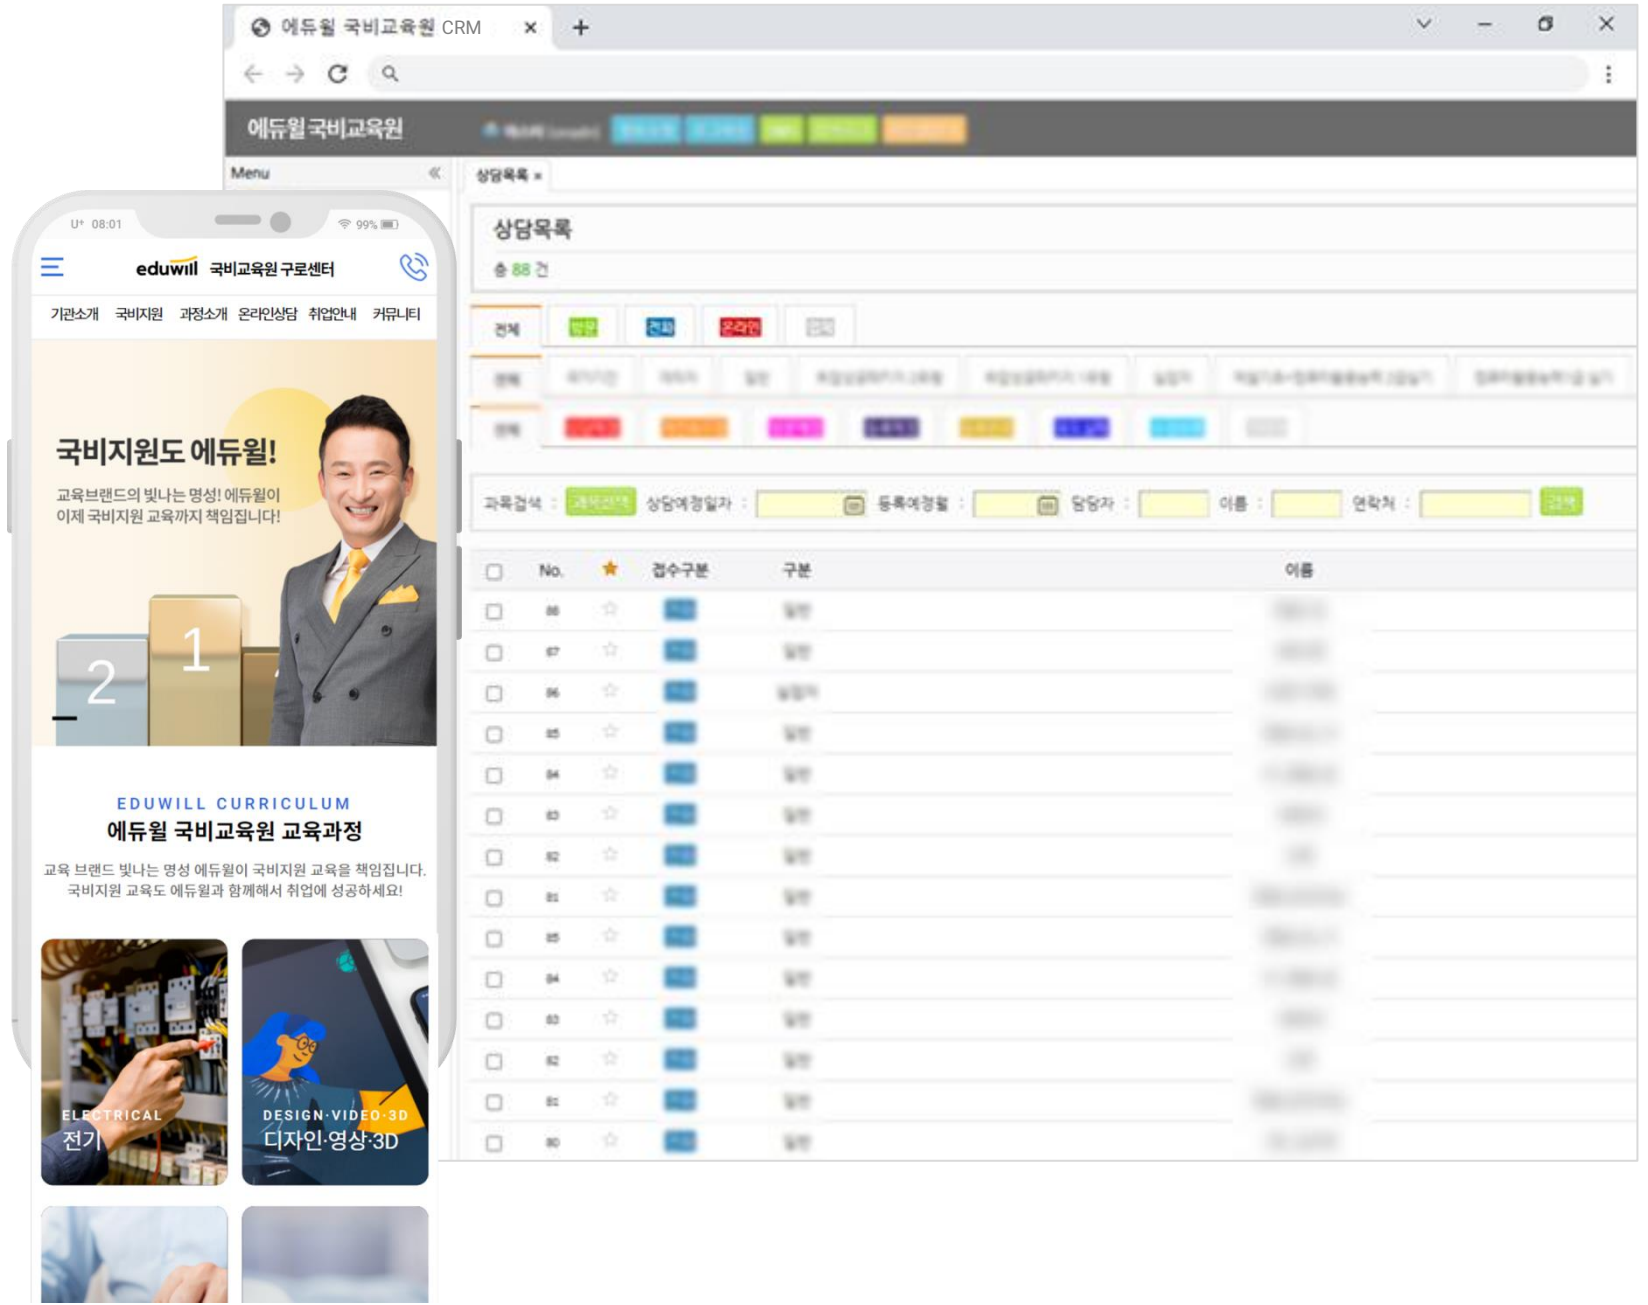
에듀윌 국비교육원 CRM ×
+

에듀윌국비교육원
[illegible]

Menu
상담목록 ×

상담목록
총 88 건

전체 방문 전화 온라인 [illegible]

과목검색 : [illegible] 상담예정일자 : 등록예정월 : 담당자 : 이름 : 연락처 : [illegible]

| | No. | ★ | 접수구분 | 구분 | 이름 |
|---|---|---|---|---|---|
| | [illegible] | ☆ | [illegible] | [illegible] | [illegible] |

U⁺ 08:01
99%

eduwill 국비교육원 구로센터

기관소개 국비지원 과정소개 온라인상담 취업안내 커뮤니티

국비지원도 에듀윌!
교육브랜드의 빛나는 명성! 에듀윌이 이제 국비지원 교육까지 책임집니다!

2 1

EDUWILL CURRICULUM
에듀윌 국비교육원 교육과정
교육 브랜드 빛나는 명성 에듀윌이 국비지원 교육을 책임집니다. 국비지원 교육도 에듀윌과 함께해서 취업에 성공하세요!

ELECTRICAL
전기

DESIGN·VIDEO·3D
디자인·영상·3D